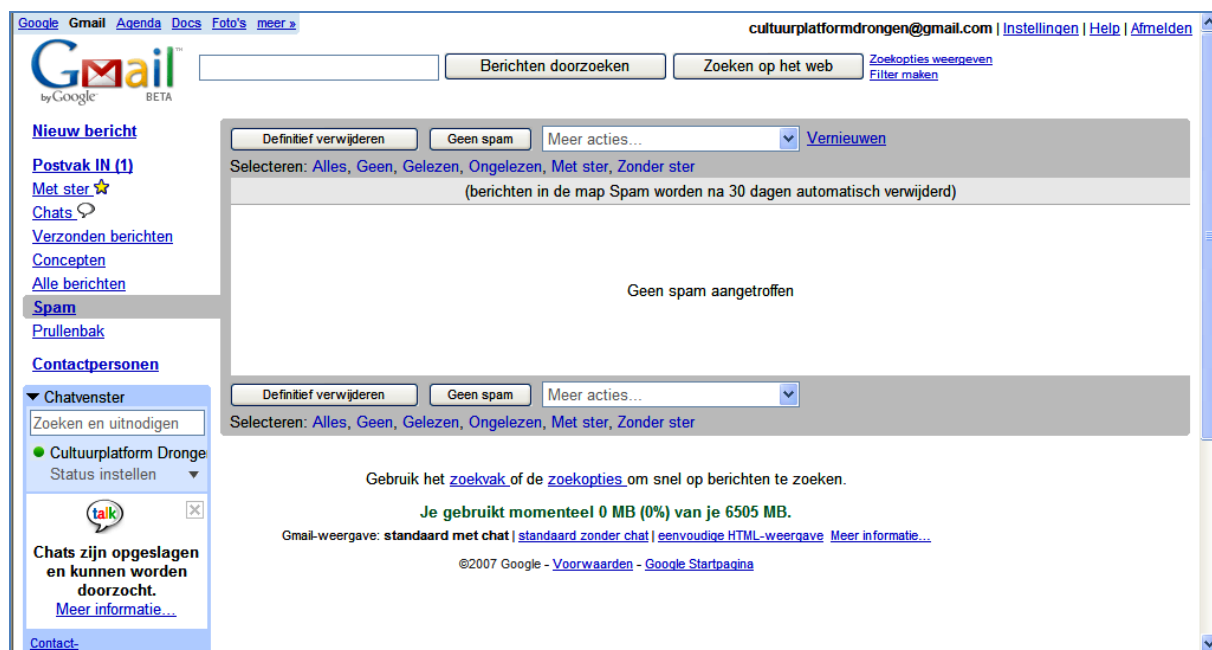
Google Gmail Agenda Docs Foto's meer »

cultuurplatformdrongen@gmail.com | Instellingen | Help | Afmelden

Gmail by Google BETA

Berichten doorzoeken Zoeken op het web Zoekopties weergeven Filter maken

Nieuw bericht

Postvak IN (1)
Met ster
Chats
Verzonden berichten
Concepten
Alle berichten
Spam
Prullenbak

Contactpersonen

Chatvenster
Zoeken en uitnodigen
Cultuurplatform Dronge
Status instellen

talk

Chats zijn opgeslagen en kunnen worden doorzocht.
Meer informatie...

Contact-

Definitief verwijderen Geen spam Meer acties... Vernieuwen

Selecteren: Alles, Geen, Gelezen, Ongelezen, Met ster, Zonder ster

(berichten in de map Spam worden na 30 dagen automatisch verwijderd)

Geen spam aangetroffen

Definitief verwijderen Geen spam Meer acties...

Selecteren: Alles, Geen, Gelezen, Ongelezen, Met ster, Zonder ster

Gebruik het zoekvak of de zoekopties om snel op berichten te zoeken.

Je gebruikt momenteel 0 MB (0%) van je 6505 MB.

Gmail-weergave: standaard met chat | standaard zonder chat | eenvoudige HTML-weergave Meer informatie...

©2007 Google - Voorwaarden - Google Startpagina